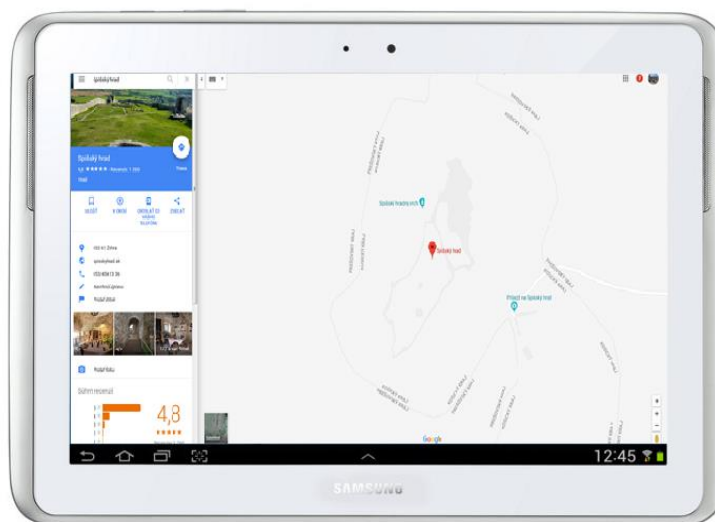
Spišský hrad

Spišský hrad

4,8 ★★★★★ Recenzie: 1 300

Hrad

Trasa

ULOŽIŤ

V OKOLÍ

ODOSLAŤ DO VÁŠHO TELEFÓNU

ZDIEĽAŤ

053 41 Žehra

spisskyhrad.sk

053 454 13 36

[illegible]

Pridať štítok

Pridať fotku

Súhrn recenzií

4,8

★★★★★

Spišský hradný vrch

Spišský hrad

Vhľad na Spišský hrad

Google

12:45

SAMSUNG